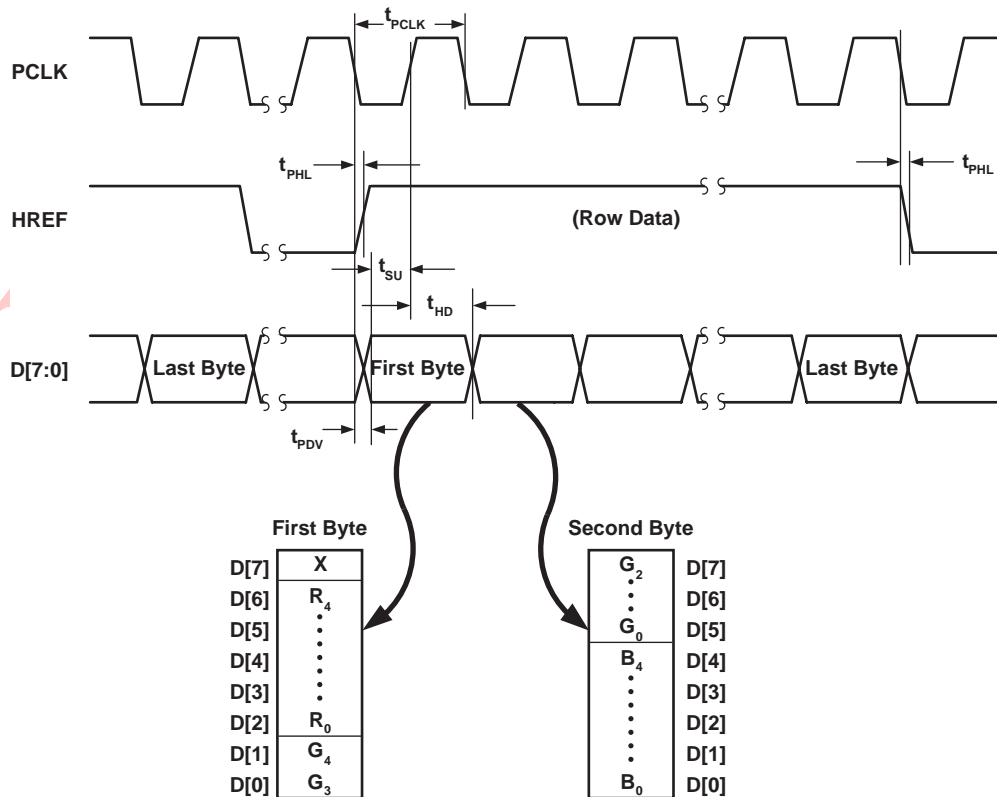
$t_{PCLK}$

PCLK

$t_{PHL}$

$t_{PHL}$

HREF

(Row Data)

$t_{SU}$

$t_{HD}$

D[7:0]

Last Byte

First Byte

Last Byte

$t_{PDV}$

First Byte

| | |
|---|---|
| D[7] | X |
| D[6] | $R_4$ |
| D[5] | |
| D[4] | |
| D[3] | |
| D[2] | $R_0$ |
| D[1] | $G_4$ |
| D[0] | $G_3$ |

Second Byte

| | |
|---|---|
| $G_2$ | D[7] |
| | D[6] |
| $G_0$ | D[5] |
| $B_4$ | D[4] |
| | D[3] |
| | D[2] |
| | D[1] |
| $B_0$ | D[0] |